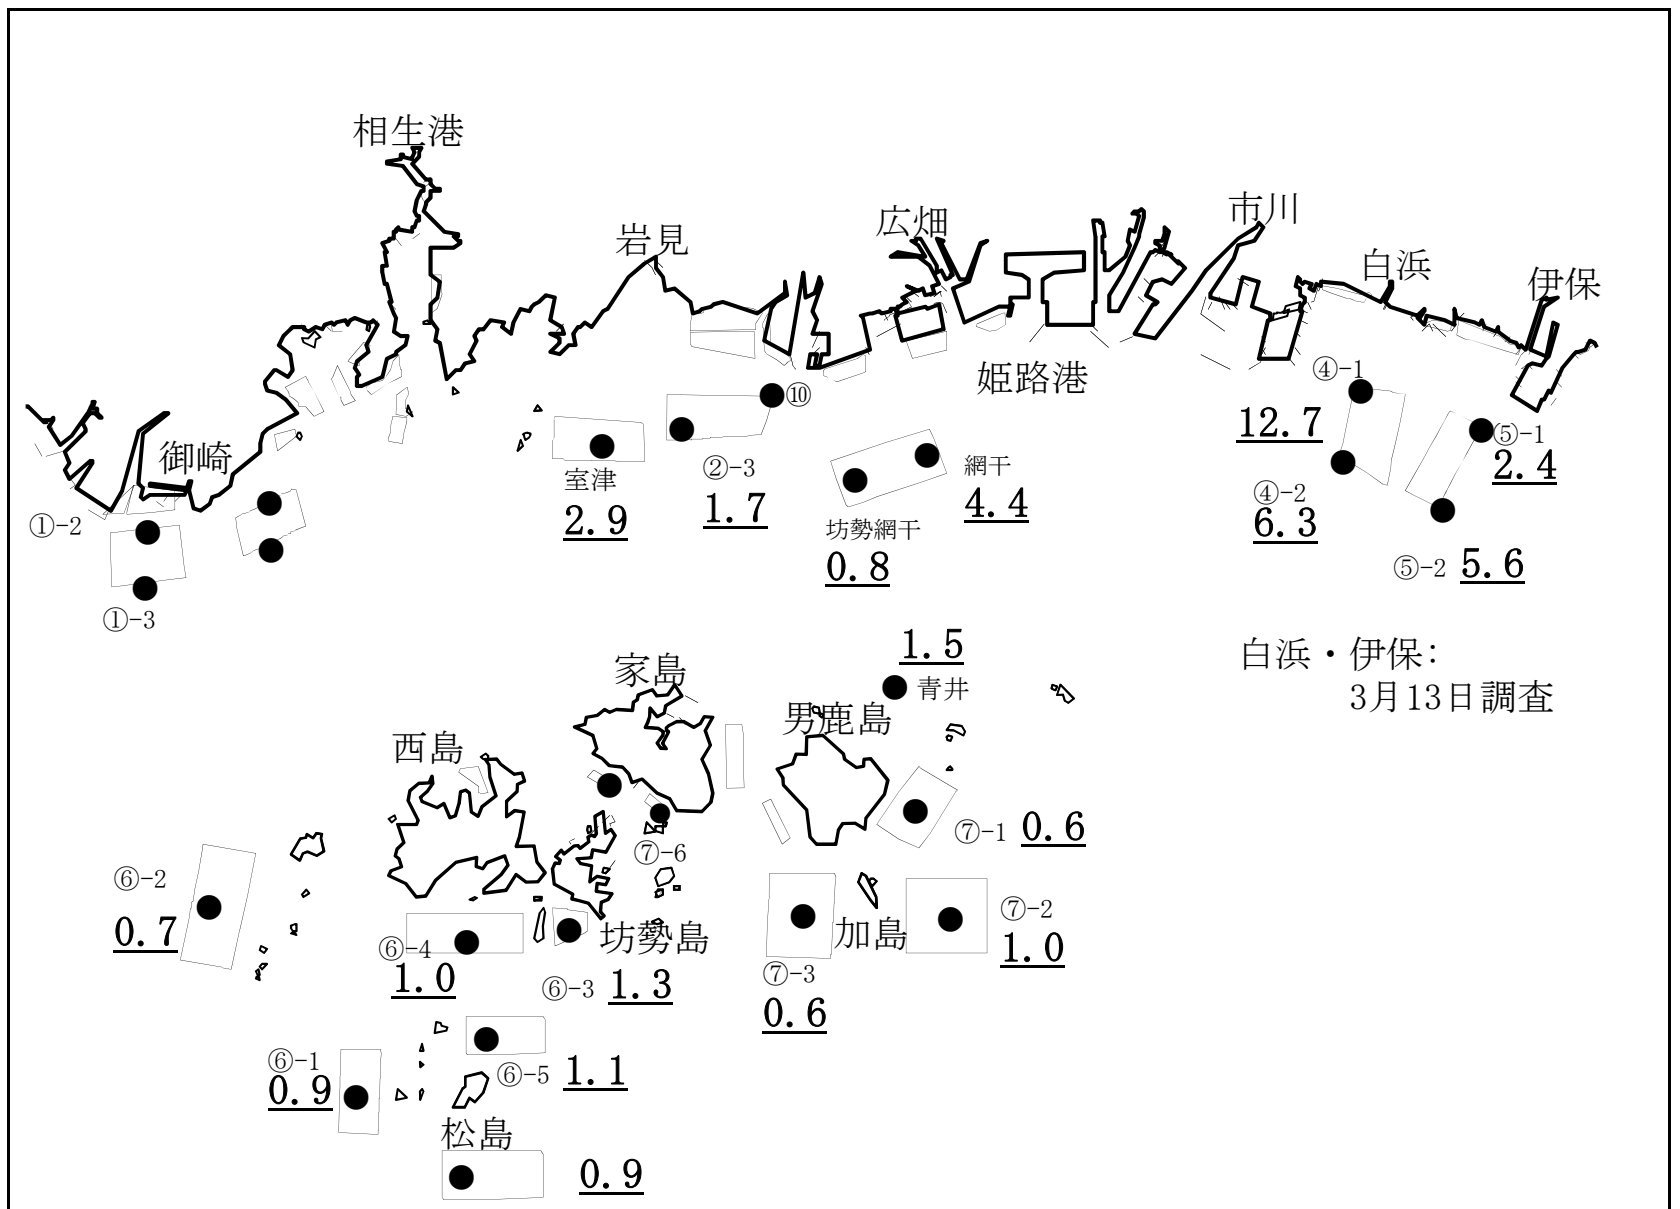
相生港

岩見

広畑

市川

白浜

伊保

御崎

姫路港

⑩

④-1

12.7

⑤-1

2.4

①-2

室津

2.9

②-3

1.7

網干

4.4

坊勢網干

0.8

④-2

6.3

⑤-2 5.6

①-3

1.5

青井

白浜・伊保:
3月13日調査

家島

男鹿島

西島

⑦-6

⑦-1 0.6

⑥-2

0.7

⑥-4

1.0

坊勢島

⑥-3 1.3

加島

⑦-3

0.6

⑦-2

1.0

⑥-1

0.9

⑥-5 1.1

松島

0.9